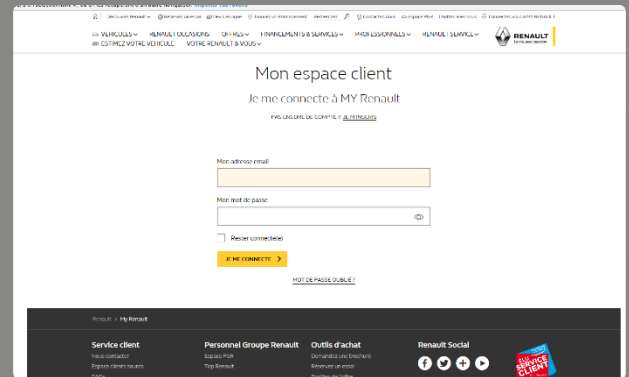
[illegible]

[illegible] | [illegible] | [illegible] | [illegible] | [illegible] | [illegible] | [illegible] | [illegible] | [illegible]

VÉHICULES ∨ RENAULT OCCASIONS OFFRES ∨ FINANCEMENTS & SERVICES ∨ PROFESSIONNELS ∨ RENAULT SERVICE ∨ ESTIMEZ VOTRE VÉHICULE VOTRE RENAULT & VOUS ∨

RENAULT
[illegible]

Mon espace client

Je me connecte à MY Renault

PAS ENCORE DE COMPTE ? JE M'INSCRIS

Mon adresse email

Mon mot de passe

Rester connecté(e)

JE ME CONNECTE >

MOT DE PASSE OUBLIÉ ?

Renault > My Renault

Service client
Nous contacter
Espace clients Renault
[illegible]

Personnel Groupe Renault
Espace PGR
Top Renault

Outils d'achat
Demandez une brochure
Réservez un essai
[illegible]

Renault Social

ÉLU SERVICE CLIENT